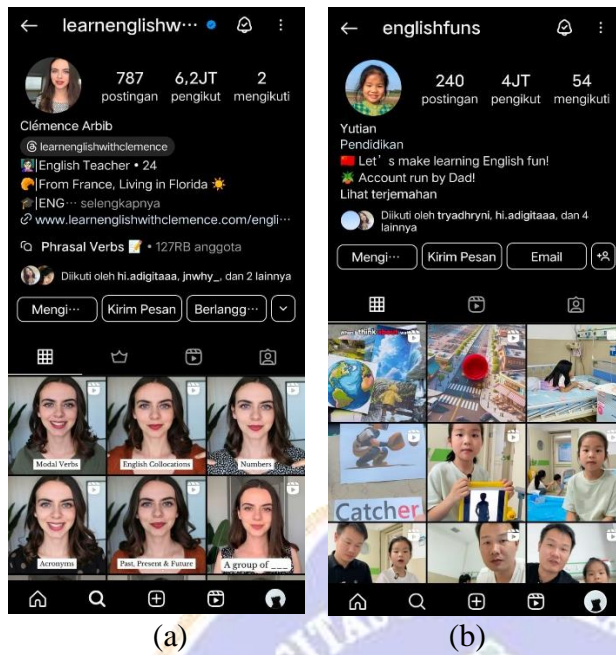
learnenglishw···

787 postingan
6,2JT pengikut
2 mengikuti

Clémence Arbib
learnenglishwithclemence
|English Teacher • 24
|From France, Living in Florida
|ENG··· selengkapnya
www.learnenglishwithclemence.com/engli···

Phrasal Verbs • 127RB anggota

Diikuti oleh hi.adigitaaa, jnwhy_, dan 2 lainnya

Mengi···
Kirim Pesan
Berlangg···

Modal Verbs
English Collocations
Numbers
Acronyms
Past, Present & Future
A group of ___

(a)

englishfuns

240 postingan
4JT pengikut
54 mengikuti

Yutian
Pendidikan
Let's make learning English fun!
Account run by Dad!
Lihat terjemahan

Diikuti oleh tryadhryni, hi.adigitaaa, dan 4 lainnya

Mengi···
Kirim Pesan
Email

Catcher

(b)